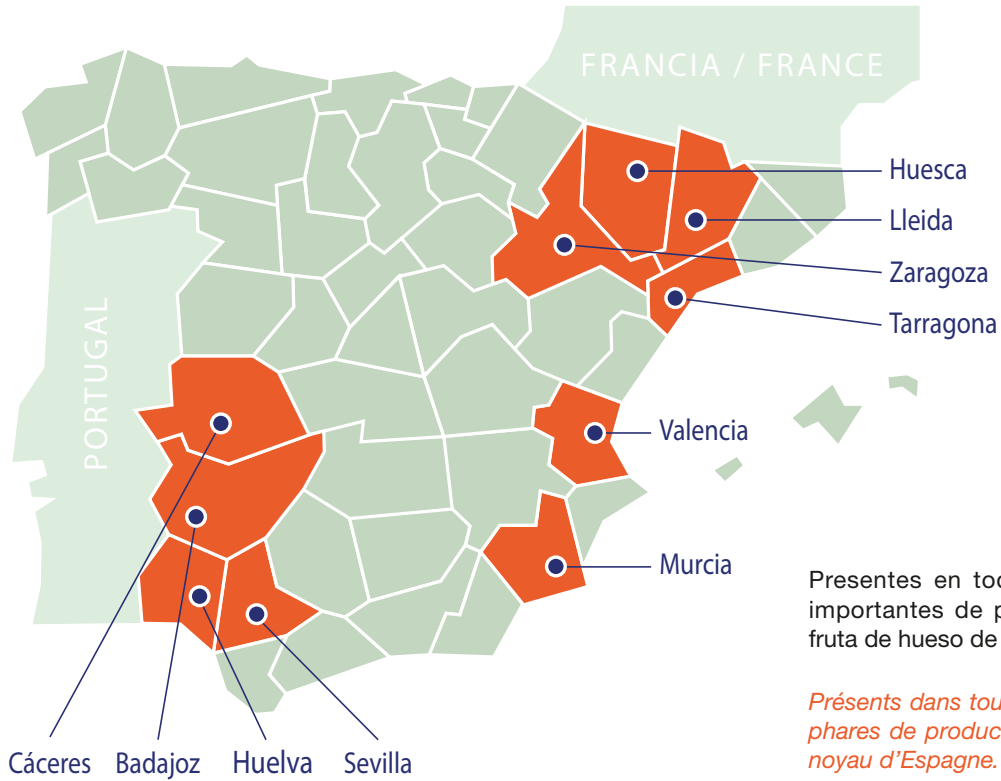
FRANCIA / FRANCE

PORTUGAL

Huesca
Lleida
Zaragoza
Tarragona
Valencia
Murcia

Cáceres Badajoz Huelva Sevilla

Presentes en to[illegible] importantes de p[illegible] fruta de hueso de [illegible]

Présents dans tou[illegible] phares de produc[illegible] noyau d'Espagne.